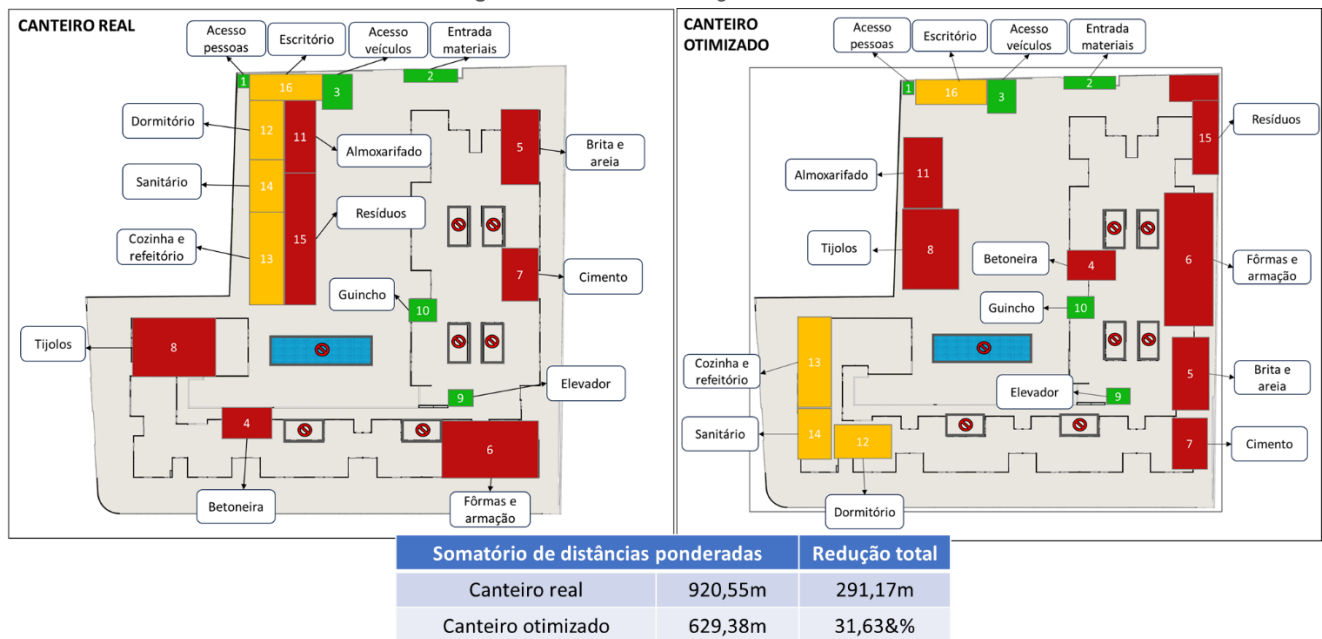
CANTEIRO REAL

Acesso pessoas
Escritório
Acesso veículos
Entrada materiais
1
16
3
2
Dormitório
12
11
Almoxarifado
5
Brita e areia
Sanitário
14
Resíduos
Cozinha e refeitório
13
15
7
Cimento
Guincho
10
Tijolos
8
Elevador
9
4
6
Betoneira
Fôrmas e armação

CANTEIRO OTIMIZADO

Acesso pessoas
Escritório
Acesso veículos
Entrada materiais
1
16
3
2
Resíduos
15
Almoxarifado
11
Tijolos
8
Betoneira
4
6
Fôrmas e armação
Guincho
10
Cozinha e refeitório
13
5
Brita e areia
Elevador
9
Sanitário
14
12
7
Cimento
Dormitório

| Somatório de distâncias ponderadas | | Redução total |
|---|---|---|
| Canteiro real | 920,55m | 291,17m |
| Canteiro otimizado | 629,38m | 31,63&% |